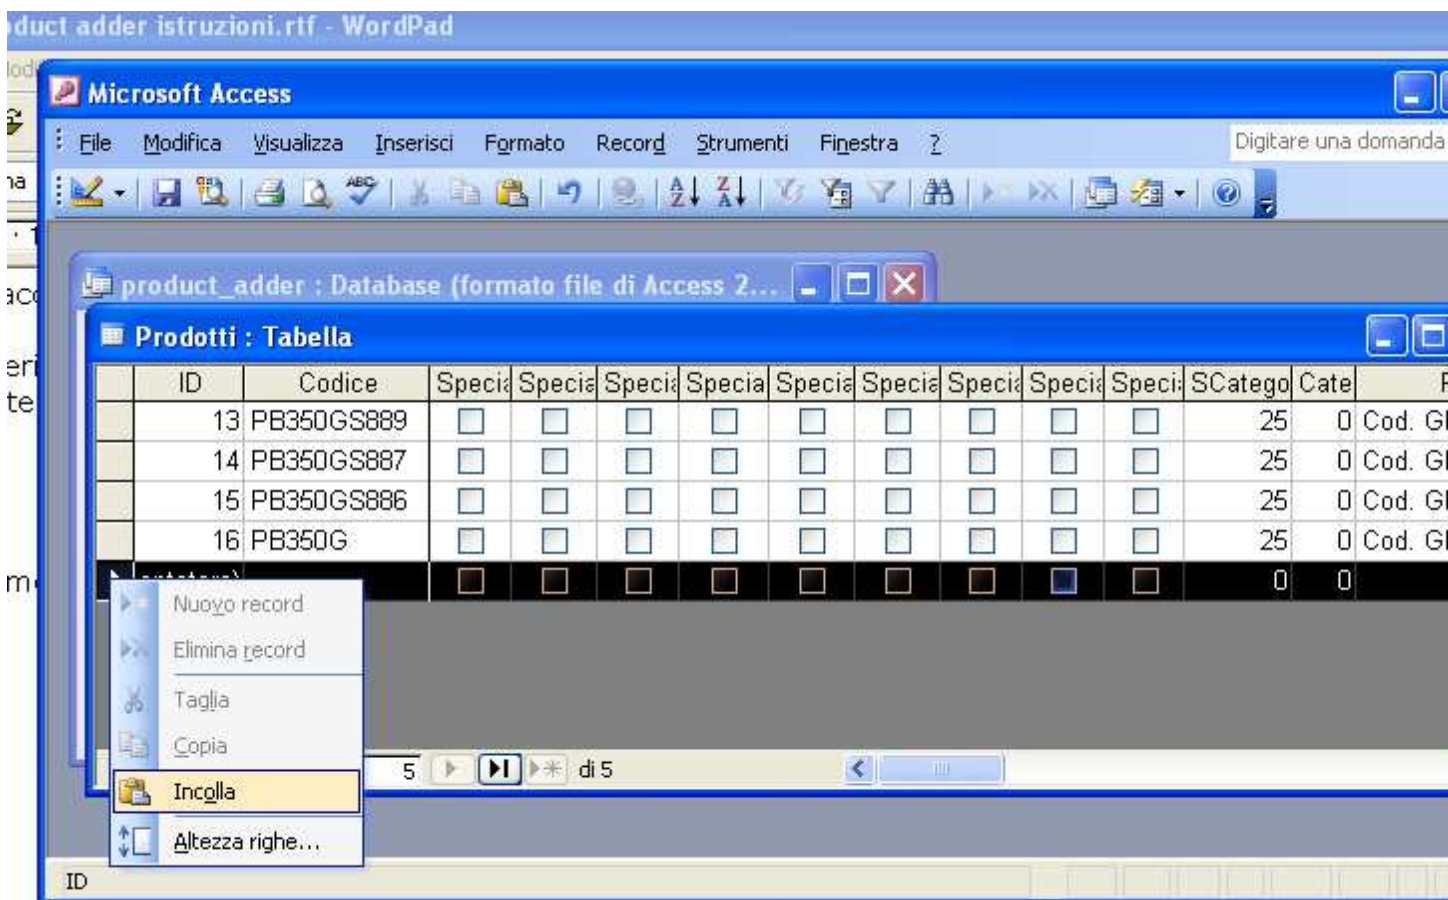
duct adder istruzioni.rtf - WordPad

Microsoft Access

File Modifica Visualizza Inserisci Formato Record Strumenti Finestra ?

Digitare una domanda

product_adder : Database (formato file di Access 2...

Prodotti : Tabella

| ID | Codice | Specia | Specia | Specia | Specia | Specia | Specia | Specia | Specia | Specia | SCatego | Cate | F |
|---|---|---|---|---|---|---|---|---|---|---|---|---|---|
| 13 | PB350GS889 | | | | | | | | | | 25 | 0 | Cod. Gl |
| 14 | PB350GS887 | | | | | | | | | | 25 | 0 | Cod. Gl |
| 15 | PB350GS886 | | | | | | | | | | 25 | 0 | Cod. Gl |
| 16 | PB350G | | | | | | | | | | 25 | 0 | Cod. Gl |
| | | | | | | | | | | | 0 | 0 | |

Nuovo record
Elimina record
Taglia
Copia
Incolla
Altezza righe...

5 di 5

ID